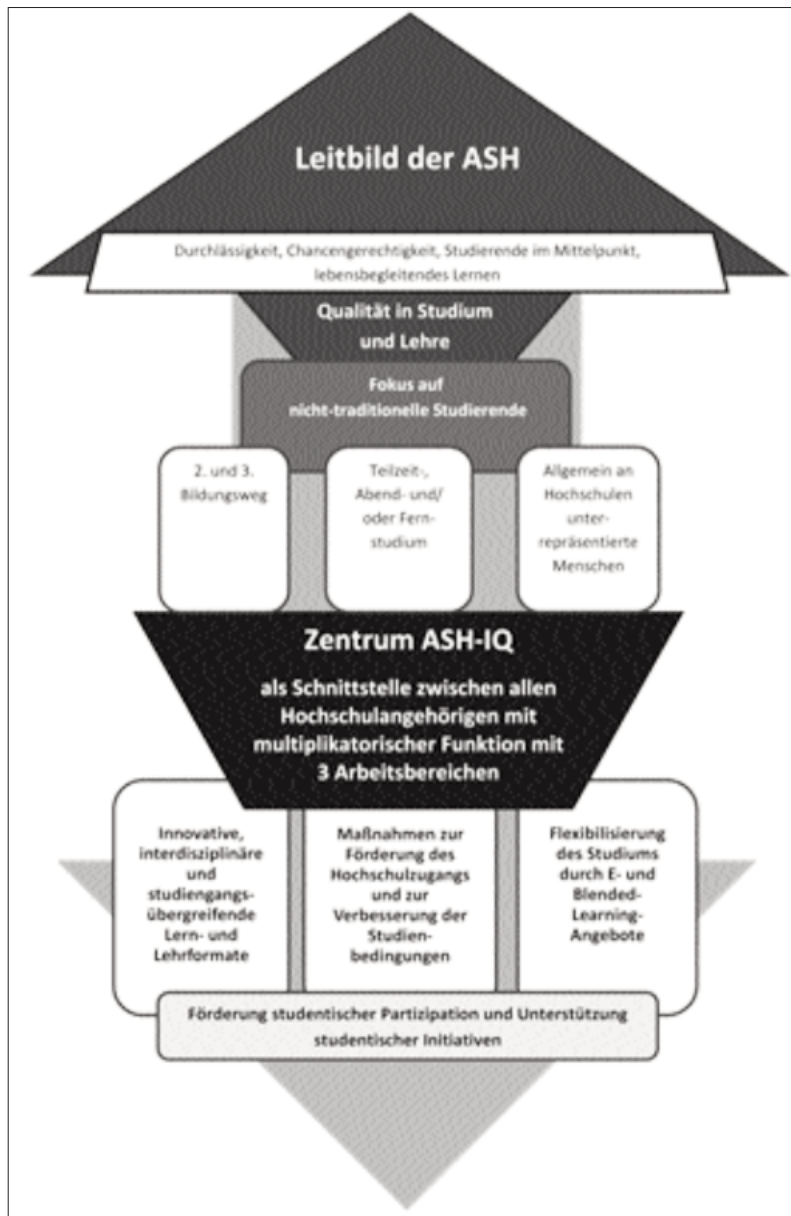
Leitbild der ASH

Durchlässigkeit, Chancengerechtigkeit, Studierende im Mittelpunkt, lebensbegleitendes Lernen

Qualität in Studium und Lehre

Fokus auf nicht-traditionelle Studierende

2. und 3. Bildungsweg

Teilzeit-, Abend- und/ oder Fernstudium

Allgemein an Hochschulen unterrepräsentierte Menschen

Zentrum ASH-IQ

als Schnittstelle zwischen allen Hochschulangehörigen mit multiplikatorischer Funktion mit 3 Arbeitsbereichen

Innovative, interdisziplinäre und studiengangsübergreifende Lern- und Lehrformate

Maßnahmen zur Förderung des Hochschulzugangs und zur Verbesserung der Studienbedingungen

Flexibilisierung des Studiums durch E- und Blended-Learning-Angebote

Förderung studentischer Partizipation und Unterstützung studentischer Initiativen